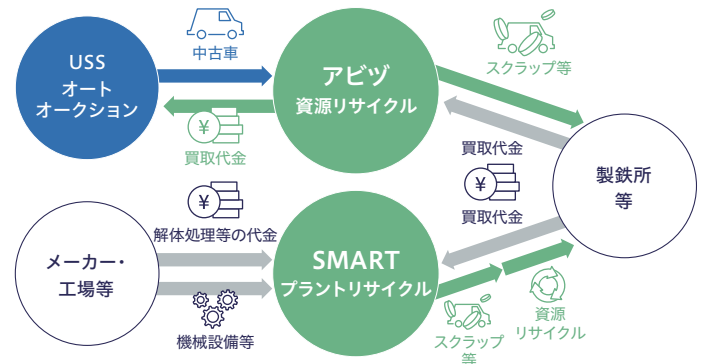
USS
オート
オークション

中古車

買取代金

アビツ
資源リサイクル

スクラップ等

買取代金

買取代金

製鉄所
等

メーカー・
工場等

解体処理等の代金

機械設備等

SMART
プラントリサイクル

スクラップ
等

資源
リサイクル